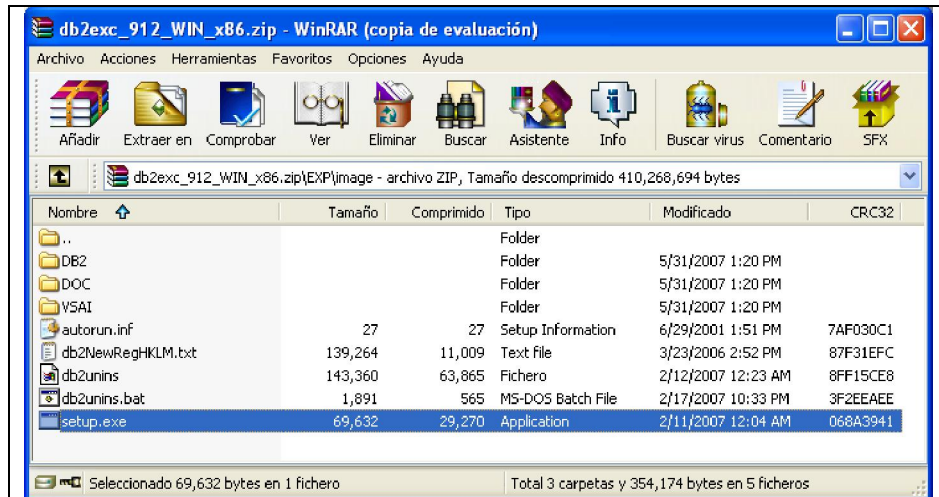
db2exc_912_WIN_x86.zip - WinRAR (copia de evaluación)

Archivo Acciones Herramientas Favoritos Opciones Ayuda

Añadir Extraer en Comprobar Ver Eliminar Buscar Asistente Info Buscar virus Comentario SFX

db2exc_912_WIN_x86.zip\EXP\image - archivo ZIP, Tamaño descomprimido 410,268,694 bytes

| Nombre | Tamaño | Comprimido | Tipo | Modificado | CRC32 |
|---|---|---|---|---|---|
| .. | | | Folder | | |
| DB2 | | | Folder | 5/31/2007 1:20 PM | |
| DOC | | | Folder | 5/31/2007 1:20 PM | |
| VSAI | | | Folder | 5/31/2007 1:20 PM | |
| autorun.inf | 27 | 27 | Setup Information | 6/29/2001 1:51 PM | 7AF030C1 |
| db2NewRegHKLM.txt | 139,264 | 11,009 | Text file | 3/23/2006 2:52 PM | 87F31EFC |
| db2unins | 143,360 | 63,865 | Fichero | 2/12/2007 12:23 AM | 8FF15CE8 |
| db2unins.bat | 1,891 | 565 | MS-DOS Batch File | 2/17/2007 10:33 PM | 3F2EEAEE |
| setup.exe | 69,632 | 29,270 | Application | 2/11/2007 12:04 AM | 068A3941 |

Seleccionado 69,632 bytes en 1 fichero

Total 3 carpetas y 354,174 bytes en 5 ficheros